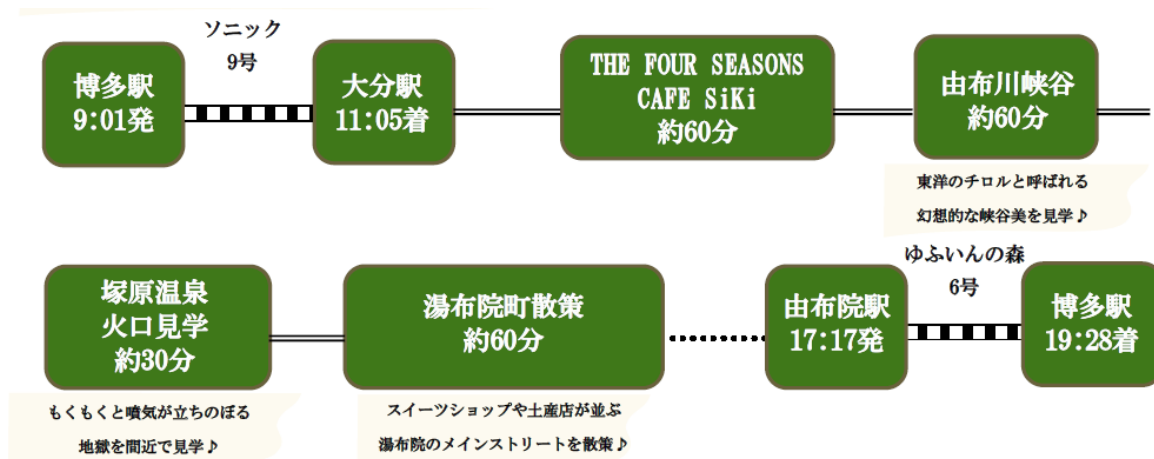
博多駅
9:01発

ソニック
9号

大分駅
11:05着

THE FOUR SEASONS
CAFE SiKi
約60分

由布川峡谷
約60分

東洋のチロルと呼ばれる
幻想的な峡谷美を見学♪

塚原温泉
火口見学
約30分

もくもくと噴気が立ちのぼる
地獄を間近で見学♪

湯布院町散策
約60分

スイーツショップや土産店が並ぶ
湯布院のメインストリートを散策♪

由布院駅
17:17発

ゆふいんの森
6号

博多駅
19:28着